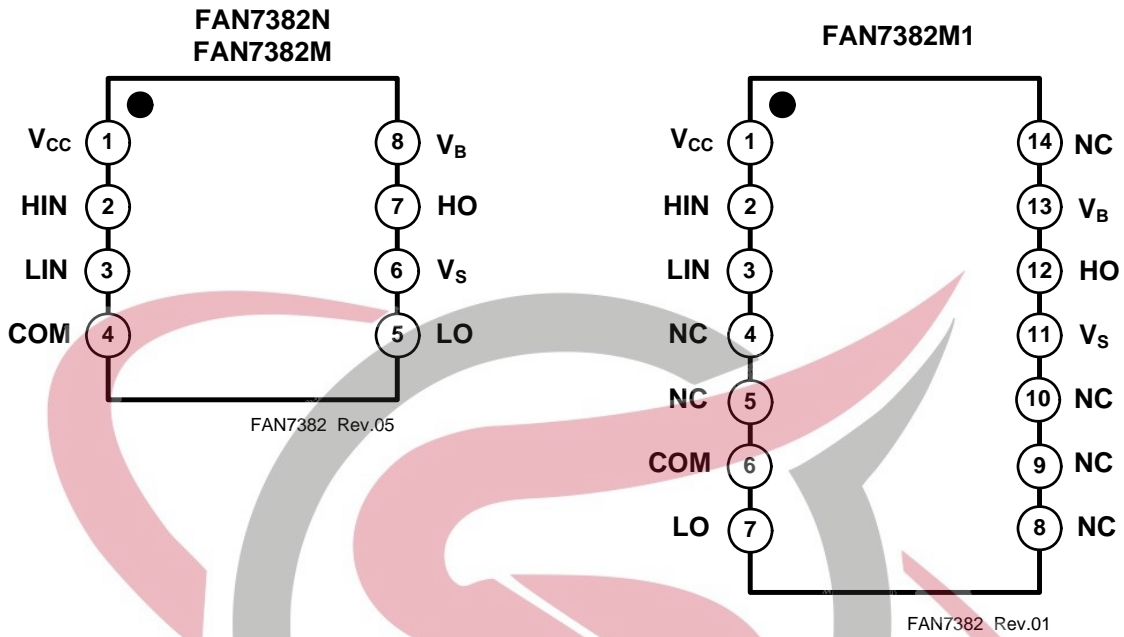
FAN7382N
FAN7382M

$V_{CC}$ 1
HIN 2
LIN 3
COM 4

8 $V_B$
7 HO
6 $V_S$
5 LO

FAN7382 Rev.05

FAN7382M1

$V_{CC}$ 1
HIN 2
LIN 3
NC 4
NC 5
COM 6
LO 7

14 NC
13 $V_B$
12 HO
11 $V_S$
10 NC
9 NC
8 NC

FAN7382 Rev.01